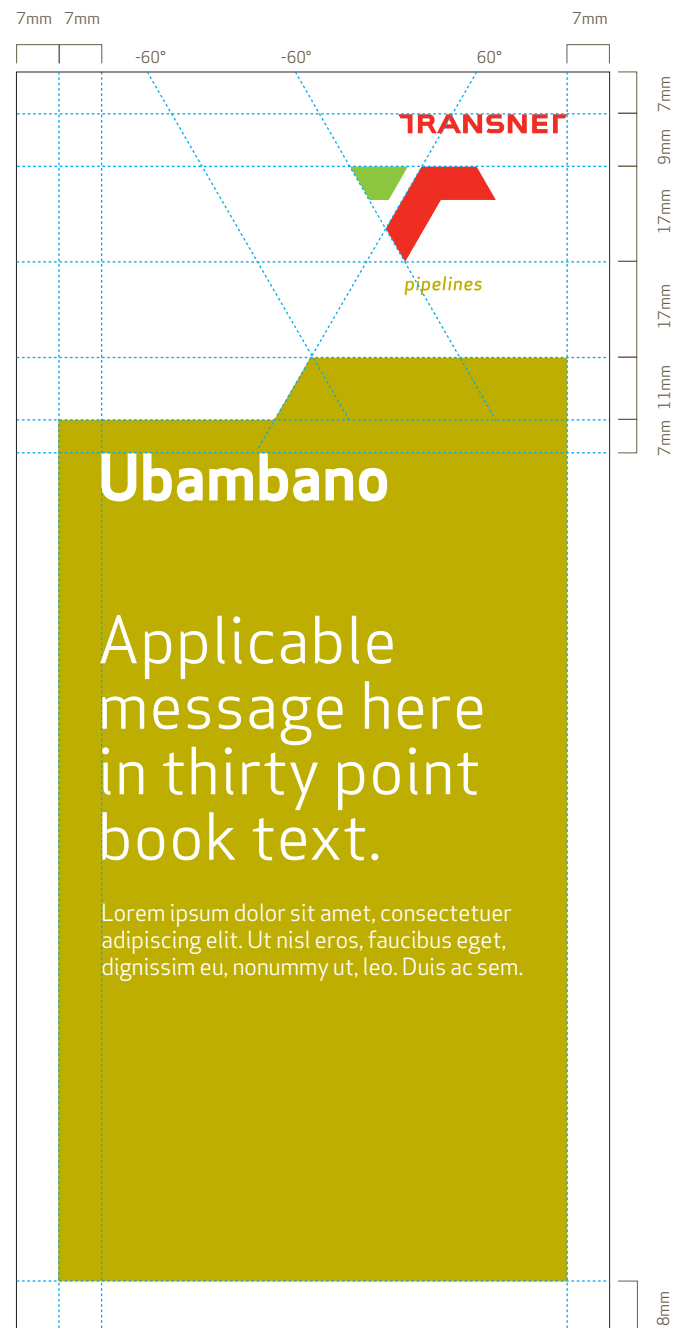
7mm 7mm 7mm

-60° -60° 60°

TRANSNET

pipelines

7mm
9mm
17mm
17mm
11mm
7mm

Ubambano

Applicable message here in thirty point book text.

Lorem ipsum dolor sit amet, consectetuer adipiscing elit. Ut nisl eros, faucibus eget, dignissim eu, nonummy ut, leo. Duis ac sem.

8mm